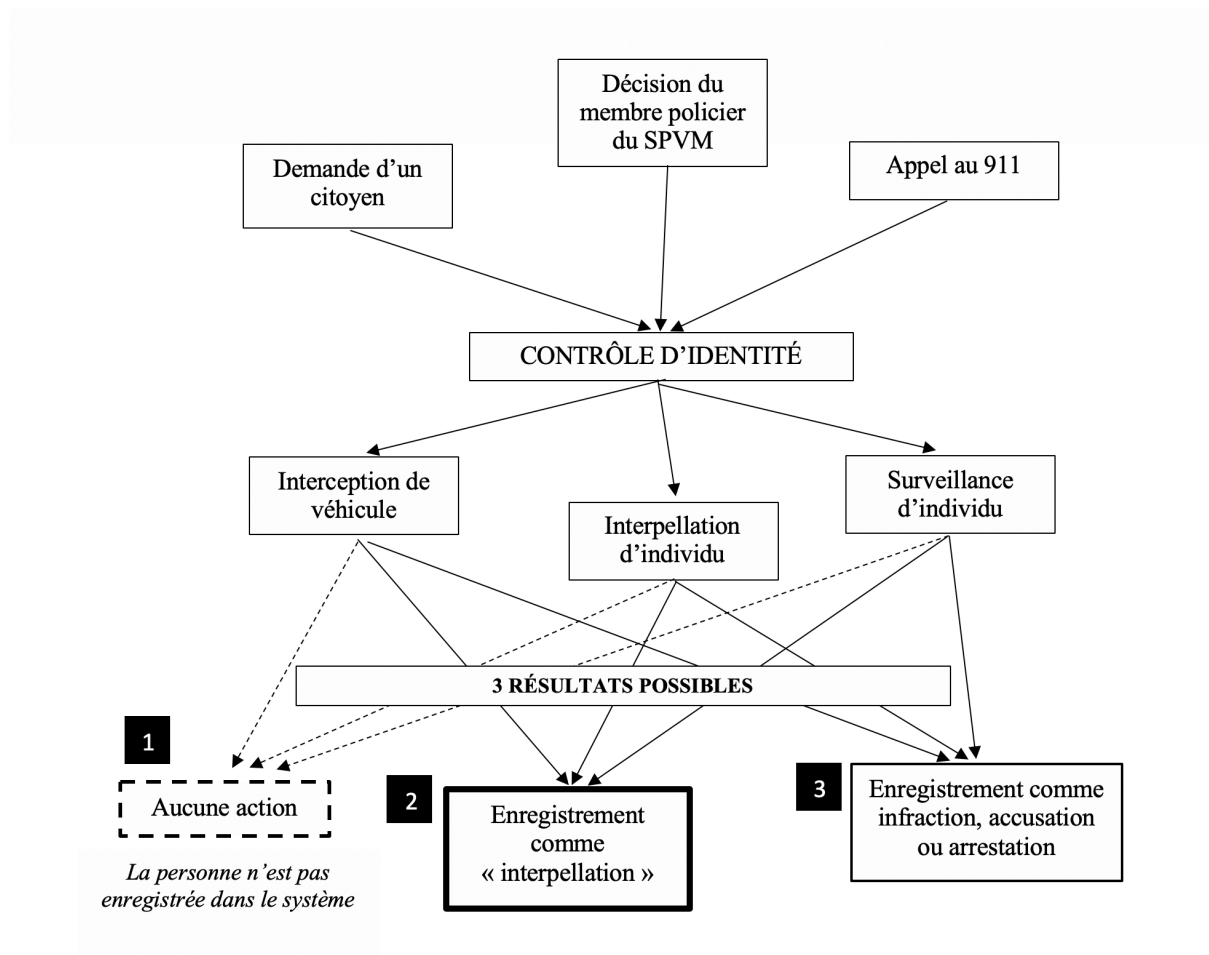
Demande d'un citoyen

Décision du membre policier du SPVM

Appel au 911

CONTRÔLE D'IDENTITÉ

Interception de véhicule

Interpellation d'individu

Surveillance d'individu

3 RÉSULTATS POSSIBLES

1

Aucune action

La personne n'est pas enregistrée dans le système

2

Enregistrement comme « interpellation »

3

Enregistrement comme infraction, accusation ou arrestation